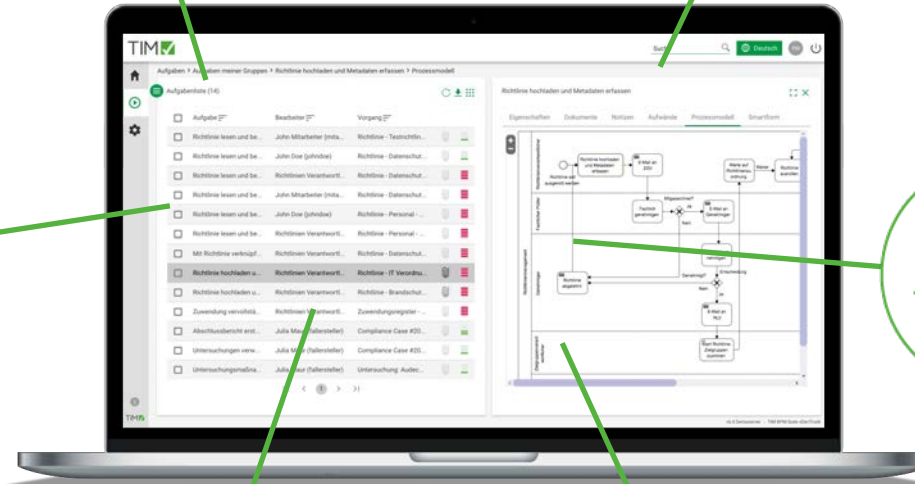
TIM

Suche

Deutsch

Aufgaben > Aufgaben meiner Gruppen > Richtlinie hochladen und Metadaten erfassen > Prozessmodell

Aufgabenliste (14)

| | Aufgabe | Bearbeiter | Vorgang |
|---|---|---|---|
| | Richtlinie lesen und be... | John Mitarbeiter (mita... | Richtlinie - Testrichtlin... |
| | Richtlinie lesen und be... | John Doe (johndoe) | Richtlinie - Datenschut... |
| | Richtlinie lesen und be... | Richtlinien Verantwortl... | Richtlinie - Datenschut... |
| | Richtlinie lesen und be... | John Mitarbeiter (mita... | Richtlinie - Datenschut... |
| | Richtlinie lesen und be... | John Doe (johndoe) | Richtlinie - Personal - ... |
| | Richtlinie lesen und be... | Richtlinien Verantwortl... | Richtlinie - Personal - ... |
| | Mit Richtlinie verknüpf... | Richtlinien Verantwortl... | Richtlinie - Datenschut... |
| | Richtlinie hochladen u... | Richtlinien Verantwortl... | Richtlinie - IT Verordnu... |
| | Richtlinie hochladen u... | Richtlinien Verantwortl... | Richtlinie - Brandschut... |
| | Zuwendung vervollstä... | Richtlinien Verantwortl... | Zuwendungsregister - ... |
| | Abschlussbericht erst... | Julia Maus (fallersteller) | Compliance Case #20... |
| | Untersuchungen verw... | Julia Maus (fallersteller) | Compliance Case #20... |
| | Untersuchungsmaßna... | Julia Maus (fallersteller) | Untersuchung: Audec... |

< 1 > >|

TIM

Richtlinie hochladen und Metadaten erfassen

Eigenschaften Dokumente Notizen Aufwände Prozessmodell Smartform

Richtlinie hochladen und Metadaten erfassen

E-Mail an DSV

Richtlinie soll ausgerollt werden

Fachlich genehmigen

Freigabe erteilt?

Ja

Nein

E-Mail an Genehmiger

Warte auf Richtlinienumsetzung

Älter

Richtlinie ausrollen

Genehmigt?

Erstprüfung

Richtlinie abgelehnt

E-Mail an RLV

Start Richtlinie Zielgruppen zuordnen

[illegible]

v2.0 Demoserver · TIM BPM Suite